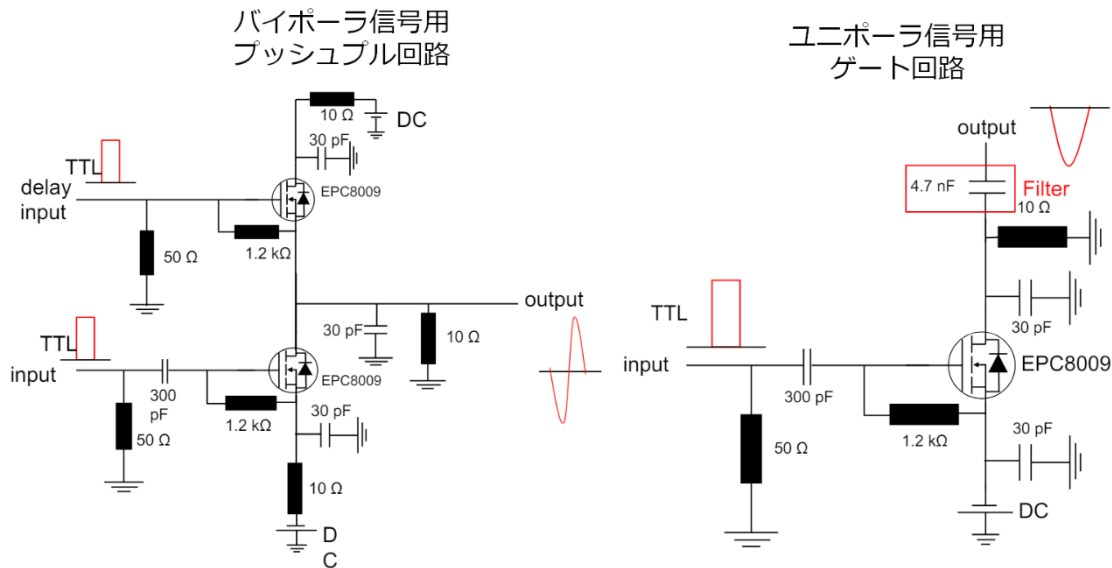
バイポーラ信号用
プッシュプル回路

10 Ω
DC
30 pF
TTL
delay input
EPC8009
50 Ω
1.2 kΩ
output
30 pF
10 Ω
TTL
input
300 pF
EPC8009
50 Ω
1.2 kΩ
30 pF
10 Ω
D C

ユニポーラ信号用
ゲート回路

output
4.7 nF
Filter
10 Ω
30 pF
TTL
input
300 pF
EPC8009
50 Ω
1.2 kΩ
30 pF
DC